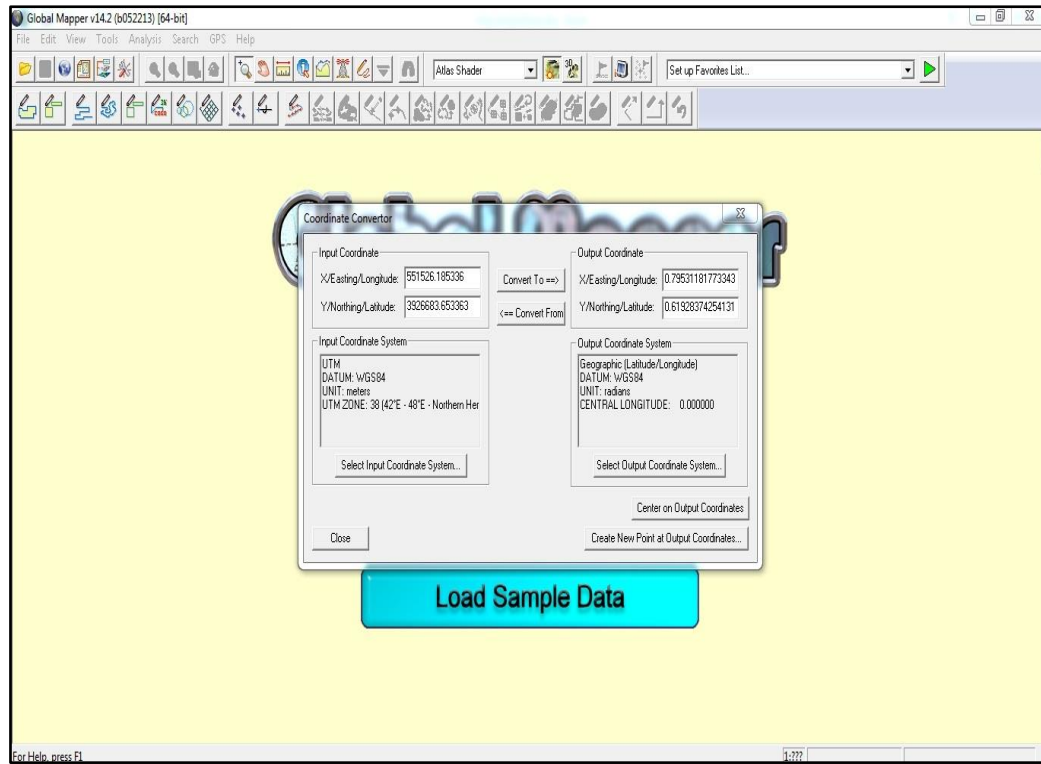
Global Mapper v14.2 (b052213) [64-bit]

File Edit View Tools Analysis Search GPS Help

Atlas Shader

Set up Favorites List...

Coordinate Convertor

Input Coordinate

X/Easting/Longitude: 551526.185336

Y/Northing/Latitude: 3926683.653363

Convert To ==>

<== Convert From

Output Coordinate

X/Easting/Longitude: 0.79531181773343

Y/Northing/Latitude: 0.61928374254131

Input Coordinate System

UTM
DATUM: WGS84
UNIT: meters
UTM ZONE: 38 (42°E - 48°E - Northern Her

Select Input Coordinate System...

Output Coordinate System

Geographic (Latitude/Longitude)
DATUM: WGS84
UNIT: radians
CENTRAL LONGITUDE: 0.000000

Select Output Coordinate System...

Center on Output Coordinates

Close

Create New Point at Output Coordinates...

Load Sample Data

For Help, press F1

1:???